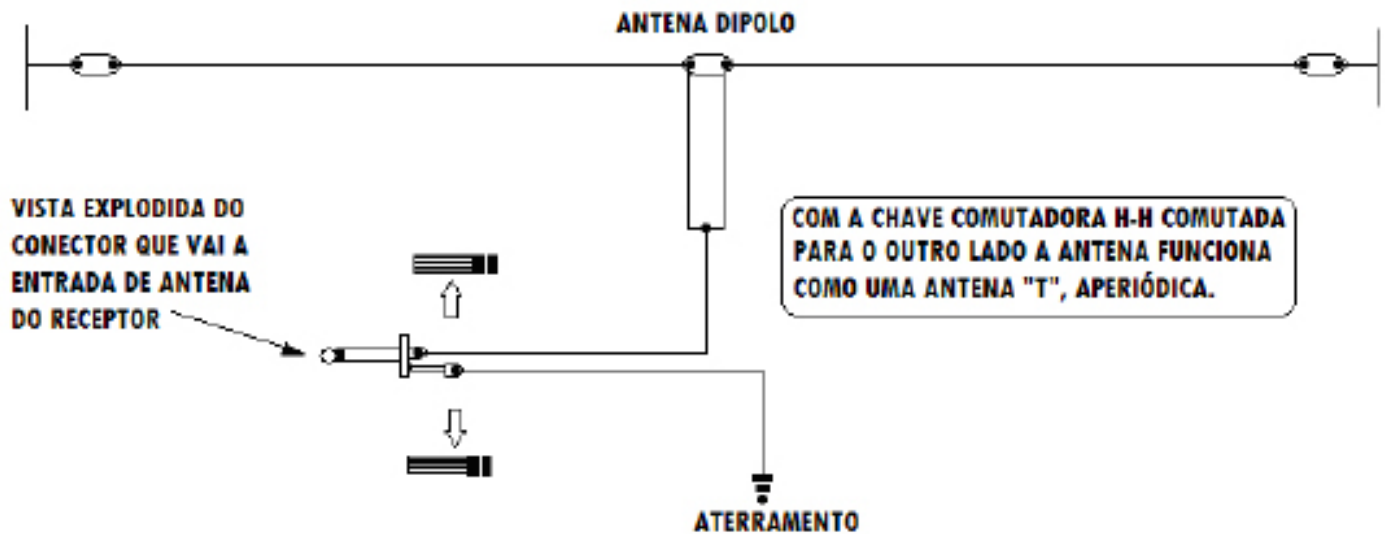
ANTENA DIPOLO

VISTA EXPLODIDA DO CONECTOR QUE VAI A ENTRADA DE ANTENA DO RECEPTOR

COM A CHAVE COMUTADORA H-H COMUTADA PARA O OUTRO LADO A ANTENA FUNCIONA COMO UMA ANTENA "T", APERIÓDICA.

ATERRAMENTO